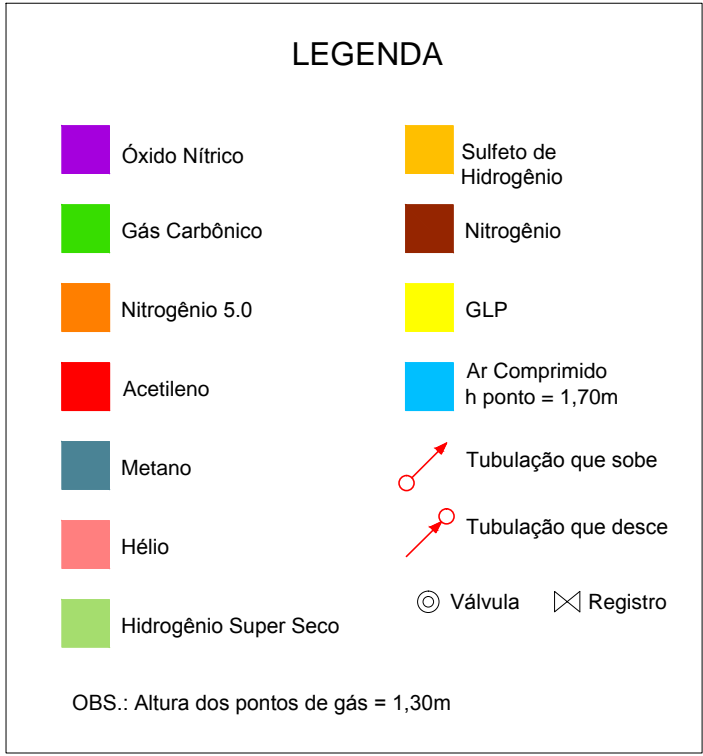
LEGENDA

Óxido Nítrico

Gás Carbônico

Nitrogênio 5.0

Acetileno

Metano

Hélio

Hidrogênio Super Seco

Sulfeto de Hidrogênio

Nitrogênio

GLP

Ar Comprimido
h ponto = 1,70m

Tubulação que sobe

Tubulação que desce

Válvula

Registro

OBS.: Altura dos pontos de gás = 1,30m